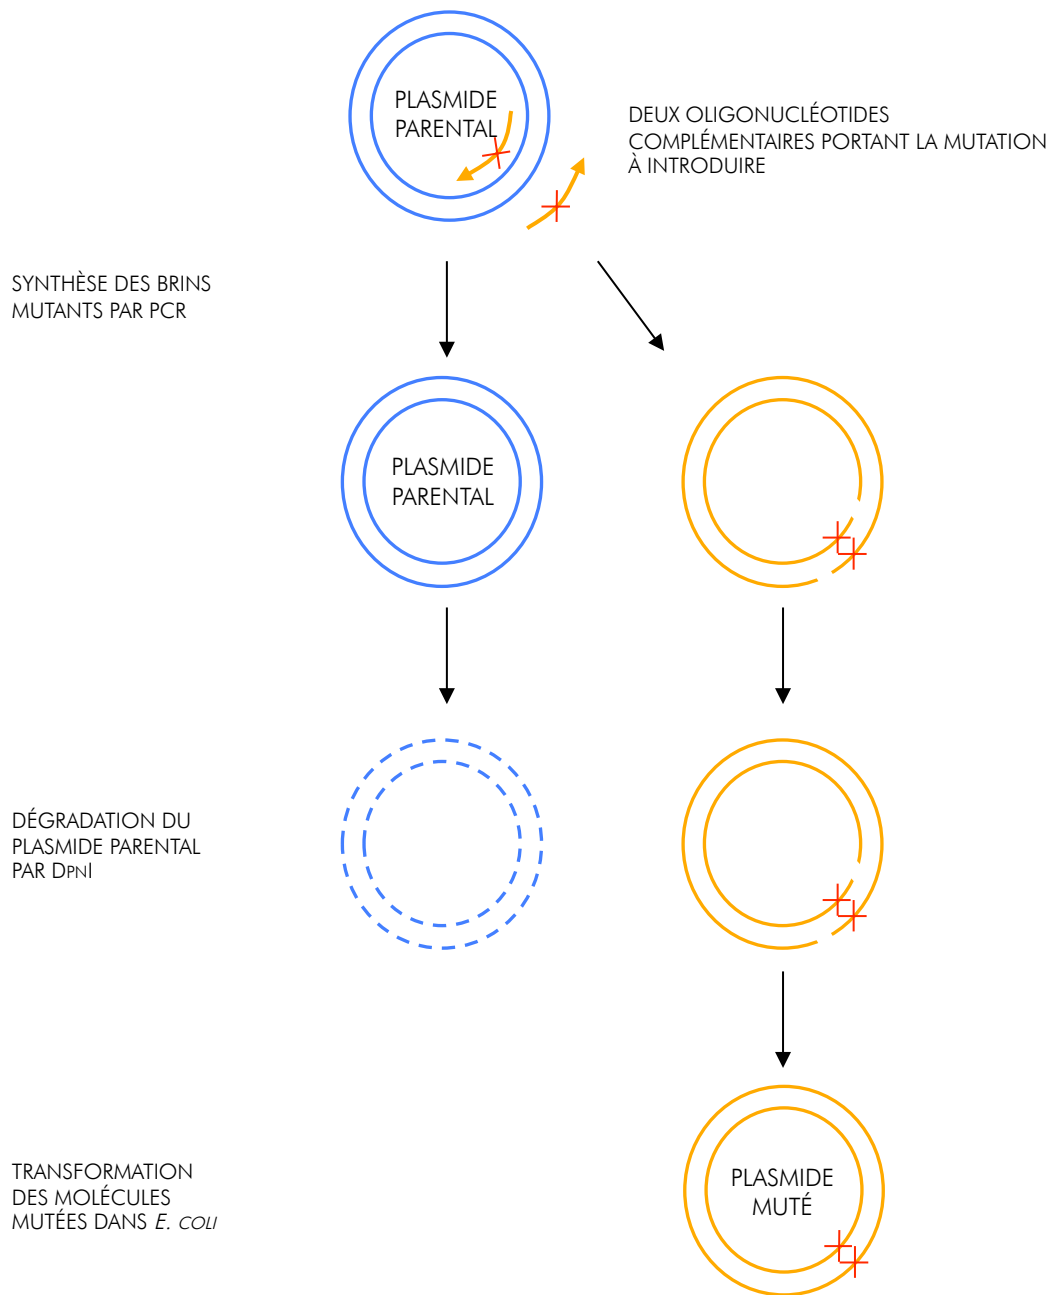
PLASMIDE PARENTAL

DEUX OLIGONUCLÉOTIDES COMPLÉMENTAIRES PORTANT LA MUTATION À INTRODUIRE

SYNTHÈSE DES BRINS MUTANTS PAR PCR

PLASMIDE PARENTAL

DÉGRADATION DU PLASMIDE PARENTAL PAR DPNI

TRANSFORMATION DES MOLÉCULES MUTÉES DANS E. COLI

PLASMIDE MUTÉ